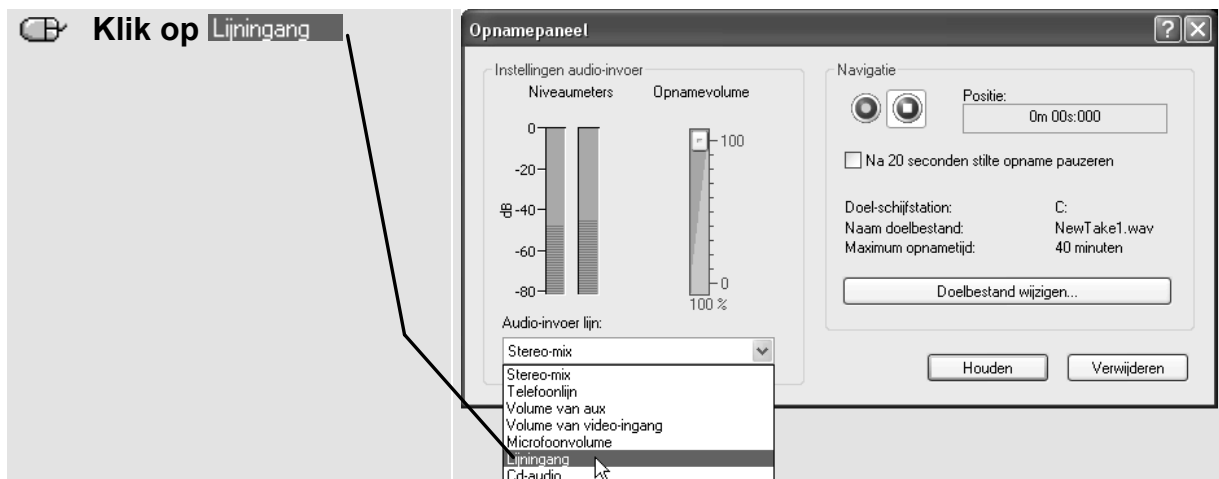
Klik op Lijningang

Opnamepaneel

Instellingen audio-invoer

Niveaumeters

Opnamevolume

0

-20

dB -40

-60

-80

100

0

100 %

Audio-invoer lijn:

Stereo-mix

Stereo-mix
Telefoonlijn
Volume van aux
Volume van video-ingang
Microfoonvolume
Lijningang
Cd-audio

Navigatie

Positie:

0m 00s:000

Na 20 seconden stilte opname pauzeren

Doel-schijfstation: C:
Naam doelbestand: NewTake1.wav
Maximum opnametijd: 40 minuten

Doelbestand wijzigen...

Houden

Verwijderen